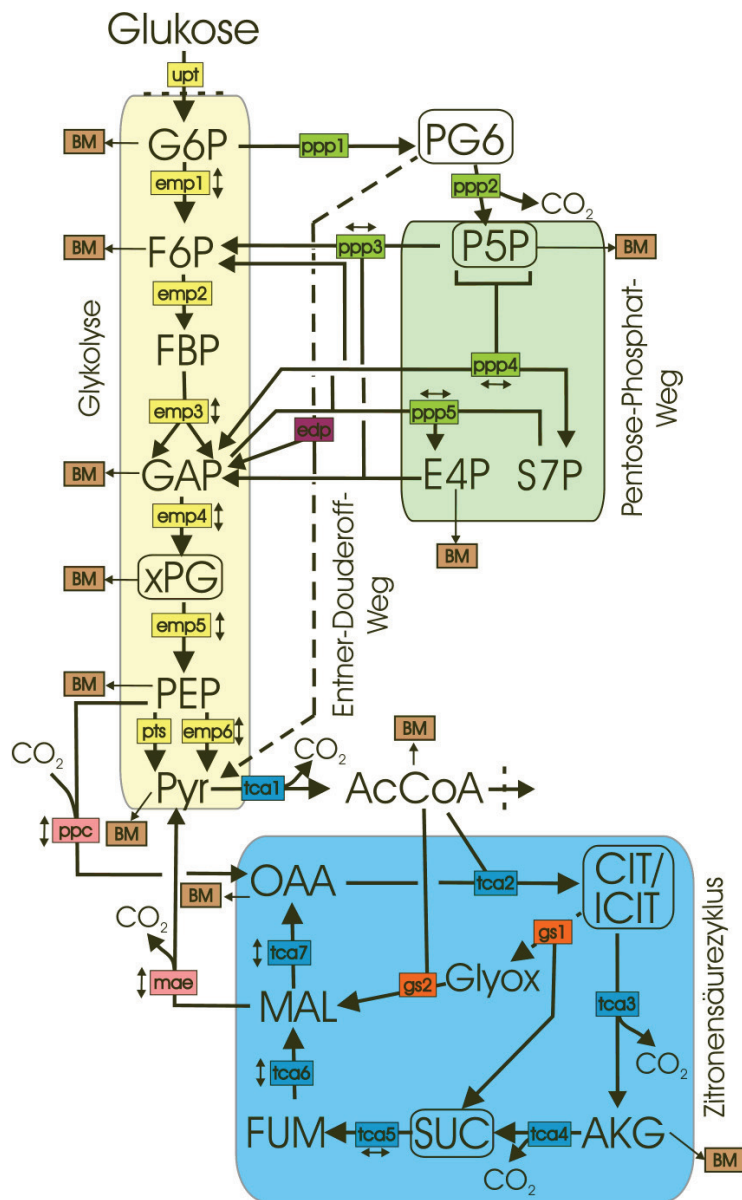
Glukose
upt
BM
G6P
ppp1
PG6
emp1
ppp2
$CO_2$
BM
F6P
ppp3
P5P
BM
emp2
Pentose-Phosphat-Weg
FBP
ppp4
Glykolyse
emp3
ppp5
edp
BM
GAP
E4P
S7P
emp4
BM
BM
xPG
Entner-Douderoff-Weg
emp5
BM
PEP
$CO_2$
pts
emp6
$CO_2$
BM
Pyr
tca1
AcCoA
ppc
BM
BM
OAA
tca2
CIT/ ICIT
Zitronensäurezyklus
$CO_2$
gs1
tca7
Glyox
mae
gs2
MAL
tca3
$CO_2$
tca6
FUM
tca5
SUC
tca4
AKG
$CO_2$
BM